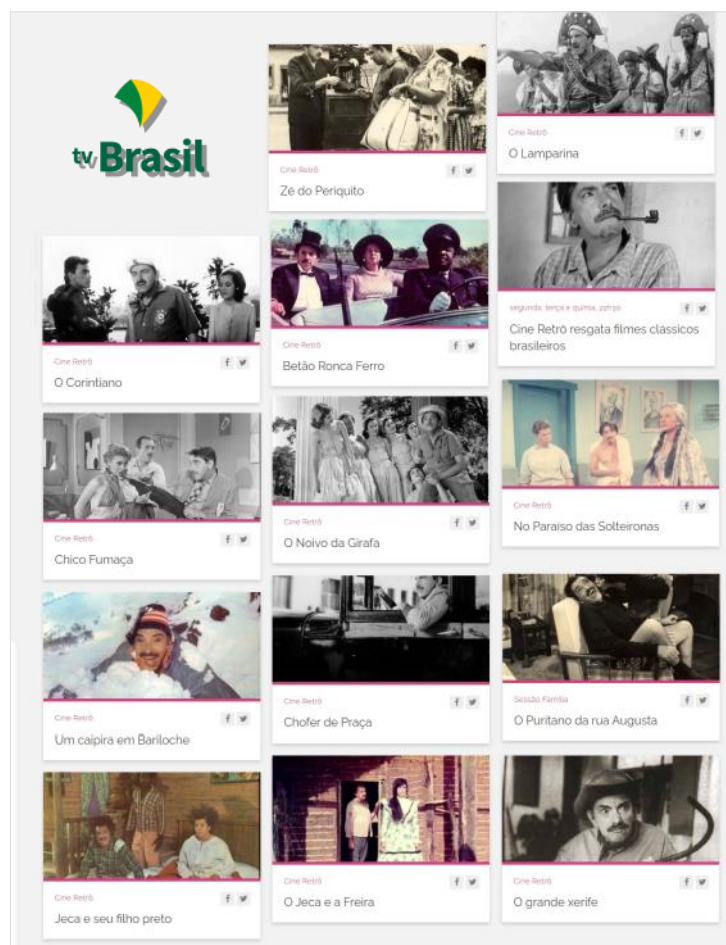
tv Brasil

Cine Retrô
f
Zé do Periquito

Cine Retrô
f
O Lamparina

segunda, terça e quinta, 22h30
f
Cine Retrô resgata filmes clássicos brasileiros

Cine Retrô
f
O Corintiano

Cine Retrô
f
Betão Ronca Ferro

Cine Retrô
f
No Paraíso das Solteironas

Cine Retrô
f
Chico Fumaça

Cine Retrô
f
O Noivo da Girafa

Cine Retrô
f
Um caipira em Bariloche

Cine Retrô
f
Chofer de Praça

Sessão Família
f
O Puritano da rua Augusta

Cine Retrô
f
Jeca e seu filho preto

Cine Retrô
f
O Jeca e a Freira

Cine Retrô
f
O grande xerife